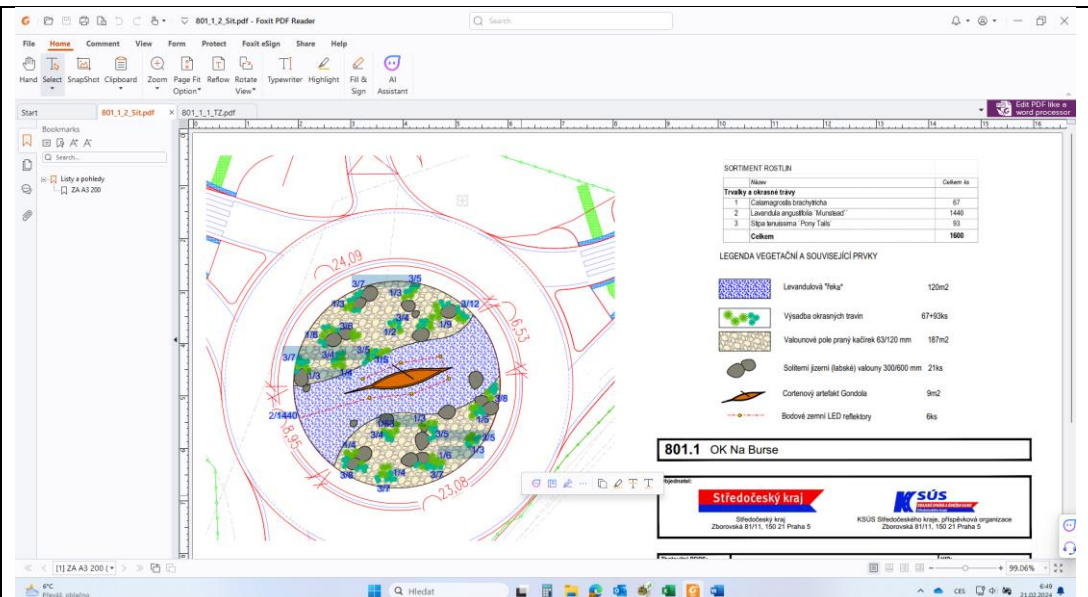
801_1_2_Sit.pdf - Foxit PDF Reader

Search

File Home Comment View Form Protect Foxit eSign Share Help

Hand Select SnapShot Clipboard Zoom Page Fit Option Reflow Rotate View Typewriter Highlight Fill & Sign AI Assistant

Start 801_1_2_Sit.pdf 801_1_1_TZ.pdf

Edit PDF like a word processor

Bookmarks

Search...

Listy a pohledy
ZA A3 200

SORTIMENT ROSTLIN

| | Název | Celkem ks |
|---|---|---|
| Trvalky a okrasné trávy | | |
| 1 | Calamagrostis brachytricha | 67 |
| 2 | Lavandula angustifolia 'Munstead' | 1440 |
| 3 | Stipa tenuissima 'Pony Tails' | 93 |
| | Celkem | 1600 |

LEGENDA VEGETAČNÍ A SOUVISEJÍCÍ PRVKY

Levandulová "řeka" 120m2

Výsadba okrasných travin 67+93ks

Valounové pole praný kačírek 63/120 mm 187m2

Solitemí jizerní (labské) valouny 300/600 mm 21ks

Cortenový artefakt Gondola 9m2

Bodové zemní LED reflektory 6ks

24,09 6,53 8,95 23,08 2/1440

3/5 3/7 1/3 3/5 3/12 1/9 1/6 3/6 3/4 3/7 1/5 1/3 1/4 1/6 3/5 3/8 1/3 1/8 3/4 1/6 2/5 3/6 1/4 3/7

801.1 OK Na Burse

Objednatel:

Středočeský kraj
Středočeský kraj
Zborovská 81/11, 150 21 Praha 5

KSÚS
KSÚS Středočeského kraje, příspěvková organizace
Zborovská 81/11, 150 21 Praha 5

[1] ZA A3 200

99.06%

6°C
Převážně oblačno

Hledat

CES

6:49
21.02.2024